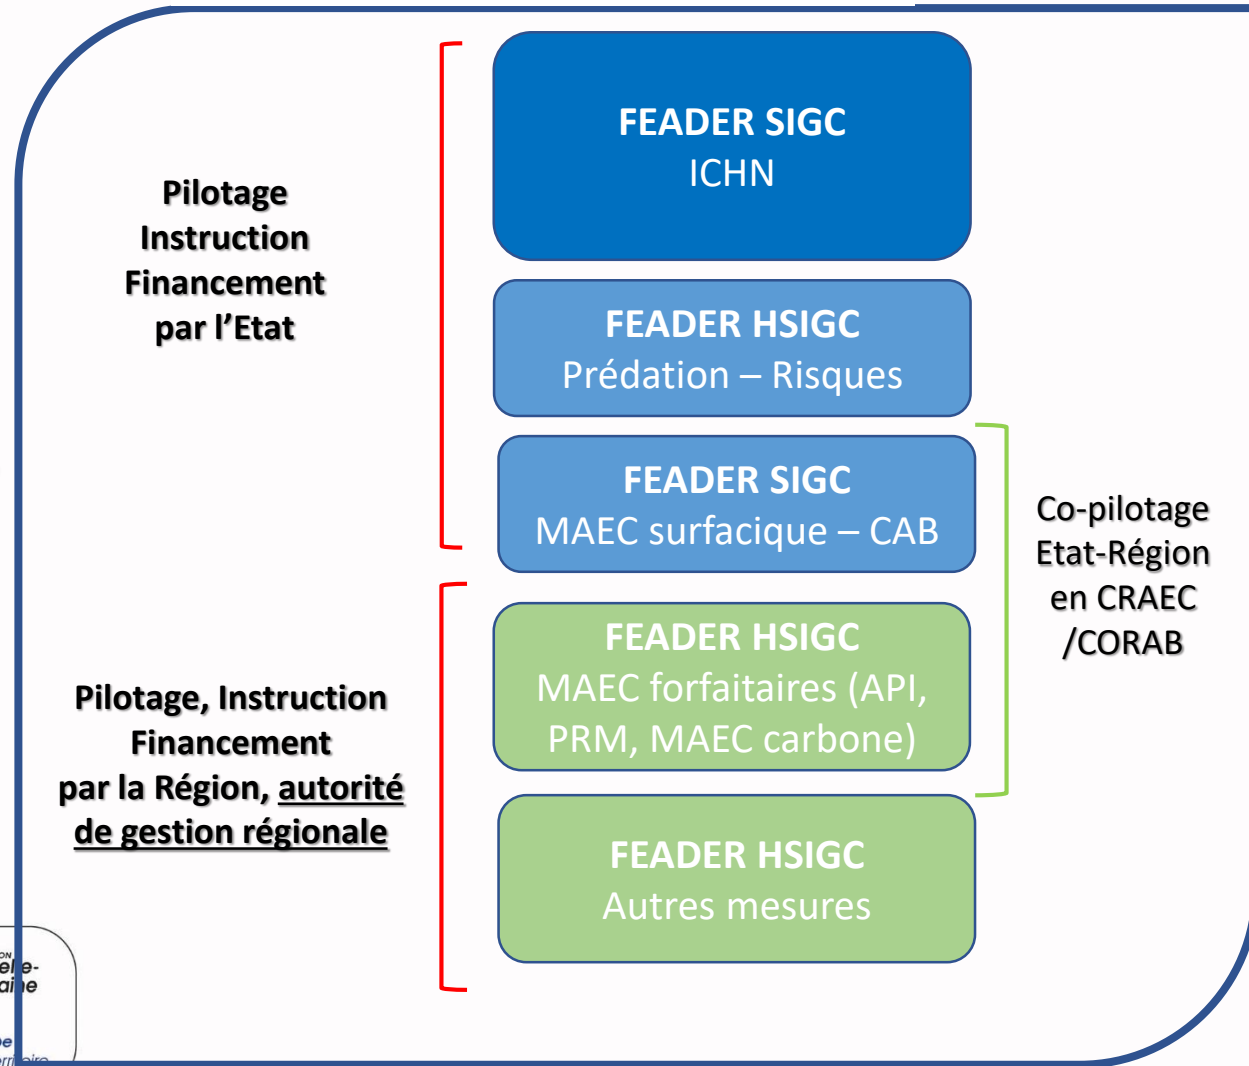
Pilotage
Instruction
Financement
par l'Etat

FEADER SIGC
ICHN

FEADER HSIGC
Prédation – Risques

FEADER SIGC
MAEC surfacique – CAB

Co-pilotage
Etat-Région
en CRAEC
/CORAB

Pilotage, Instruction
Financement
par la Région, autorité
de gestion régionale

FEADER HSIGC
MAEC forfaitaires (API, PRM, MAEC carbone)

FEADER HSIGC
Autres mesures

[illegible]